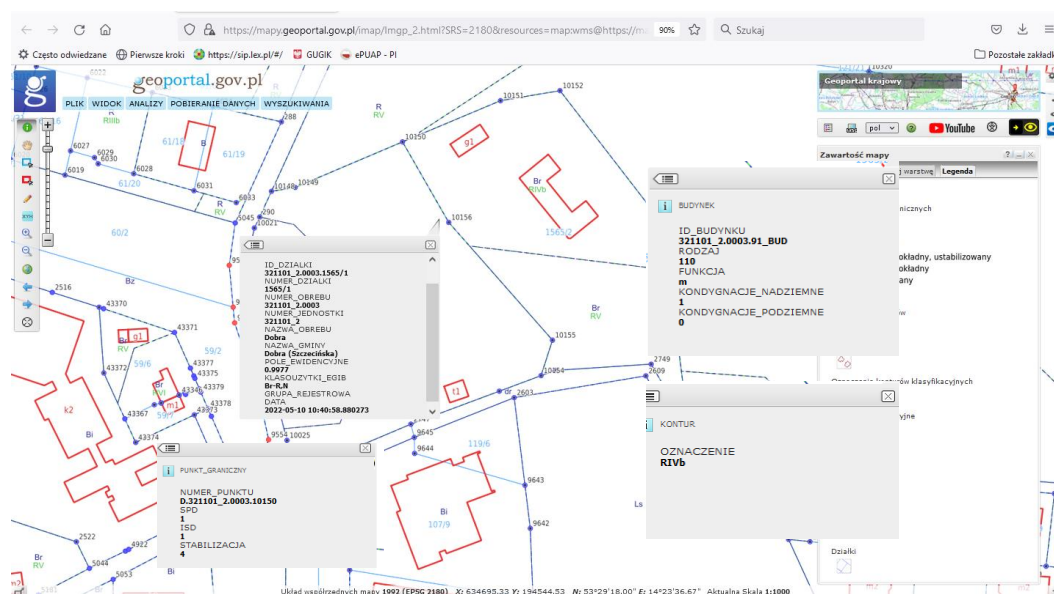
https://mapy.geoportal.gov.pl/imap/Imgp_2.html?SRS=2180&resources=map:wms@https://m... 90% Szukaj

Często odwiedzane Pierwsze kroki https://sip.lex.pl/#/ GUGIK ePUAP - PI Pozostałe zakładki

geoportal.gov.pl

PLIK WIDOK ANALIZY POBIERANIE DANYCH WYSZUKIWANIA

Geoportal krajowy

pol YouTube

Zawartość mapy
warstwę Legenda

ID_DZIAŁKI
321101_2.0003.1565/1
NUMER_DZIAŁKI
1565/1
NUMER_OBREBU
321101_2.0003
NUMER_JEDNOSTKI
321101_2
NAZWA_OBREBU
Dobra
NAZWA_GMINY
Dobra (Szczecińska)
POLE_EWIDENCYJNE
0.9977
KLASOUZYTKI_EGIB
Br-R,N
GRUPA_REJESTROWA
DATA
2022-05-10 10:40:58.880273

BUDYNEK

ID_BUDYNKU
321101_2.0003.91_BUD
RODZAJ
110
FUNKCJA
m
KONDYGNACJE_NADZIEMNE
1
KONDYGNACJE_PODZIEMNE
0

KONTUR

OZNACZENIE
RIVb

PUNKT_GRANICZNY

NUMER_PUNKTU
D.321101_2.0003.10150
SPD
1
ISD
1
STABILIZACJA
4

Działki

10151 10152 10150 10149 10156 10155 10154 6027 6029 6030 6028 6019 6031 6033 5045 6021 290 288 2516 43370 43371 43372 43377 43375 43379 43378 43373 43367 43374 9554 10025 9645 9644 9643 9642 2603 2609 2749 2522 4922 5044 5053 61/18 61/19 61/20 60/2 59/6 59/2 59/7 1565/2 119/6 107/9 RIIIb R RV B Bz Br RIVb Bi k2 g1 m1 t1 Ls

Układ współrzędnych mapy 1992 (EPSG 2180) X: 634695.33 Y: 194544.53 N: 53°29'18.00" E: 14°23'36.67" Aktualna Skala 1:1000